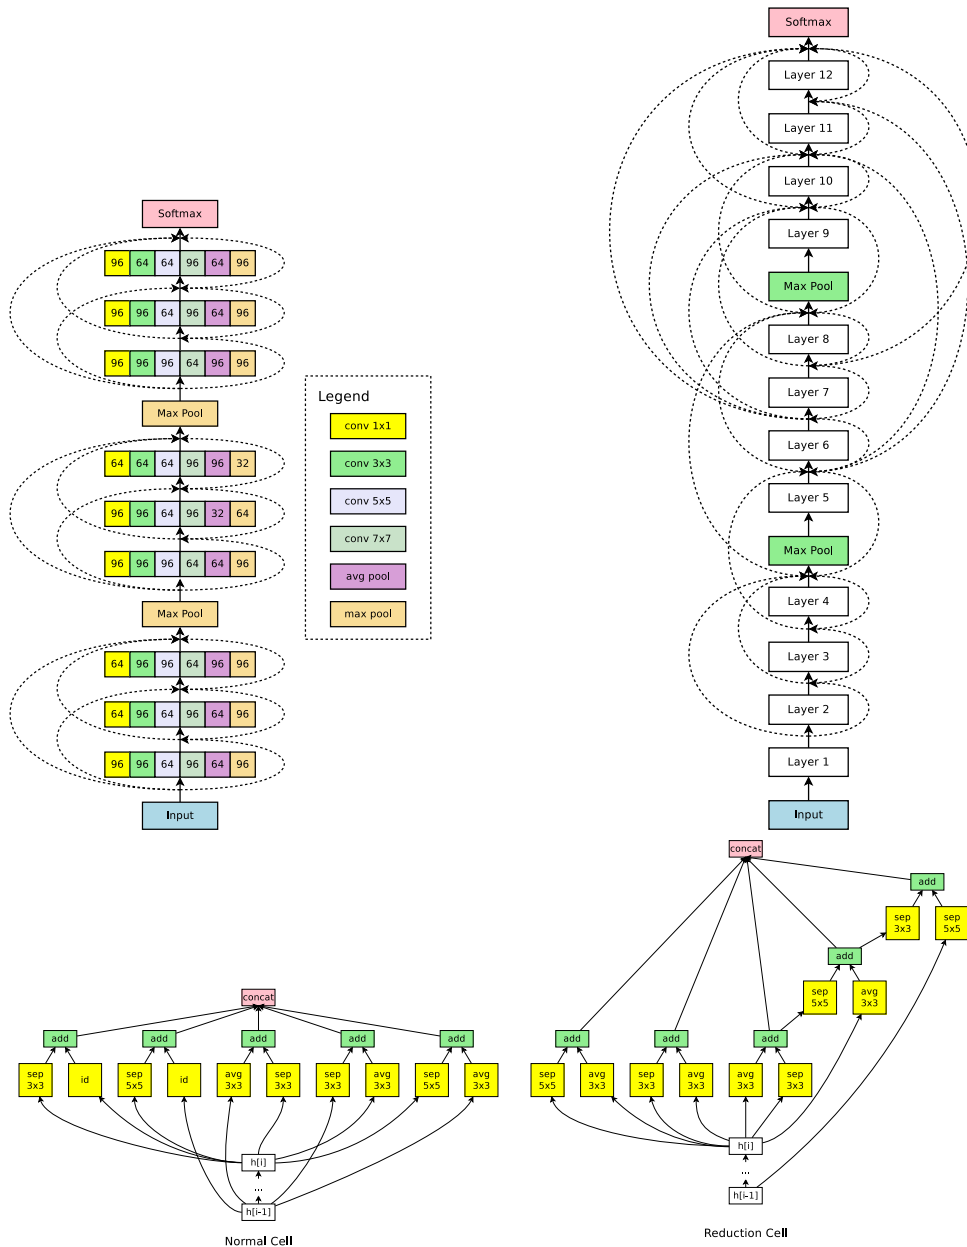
Softmax

96 64 64 96 64 96
96 96 64 96 64 96
96 96 96 64 96 96

Max Pool

64 64 64 96 96 32
96 96 64 96 32 64
96 96 96 64 64 96

Max Pool

64 96 96 64 96 96
64 96 64 96 64 96
96 96 64 96 64 96

Input

Legend
conv 1x1
conv 3x3
conv 5x5
conv 7x7
avg pool
max pool

Softmax
Layer 12
Layer 11
Layer 10
Layer 9
Max Pool
Layer 8
Layer 7
Layer 6
Layer 5
Max Pool
Layer 4
Layer 3
Layer 2
Layer 1
Input

concat
add add add add add
sep 3x3 id sep 5x5 id avg 3x3 sep 3x3 sep 3x3 avg 3x3 sep 5x5 avg 3x3
h[i]
...
h[i-1]
Normal Cell

concat
add
sep 3x3 sep 5x5
add
sep 5x5 avg 3x3
add add add
sep 5x5 avg 3x3 sep 3x3 avg 3x3 avg 3x3 sep 3x3
h[i]
...
h[i-1]
Reduction Cell